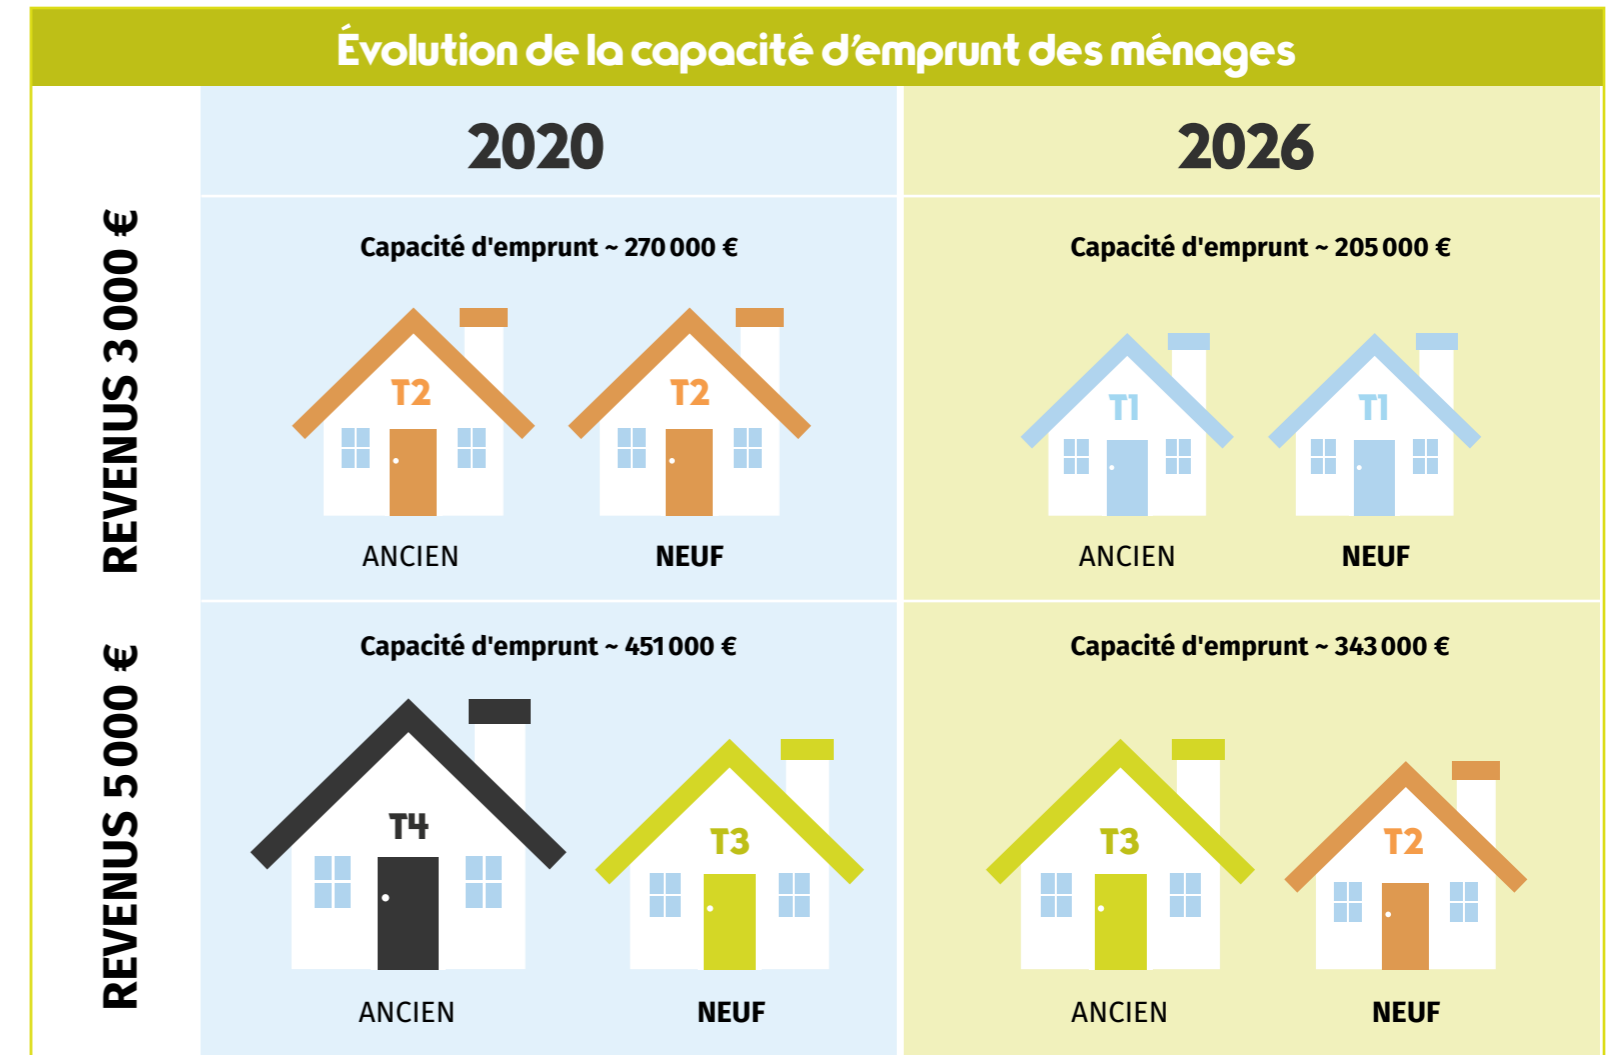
Évolution de la capacité d'emprunt des ménages

| | 2020 | 2026 |
|---|---|---|
| REVENUS 3 000 € | Capacité d'emprunt ~ 270 000 € T2 T2 ANCIEN NEUF | Capacité d'emprunt ~ 205 000 € T1 T1 ANCIEN NEUF |
| REVENUS 5 000 € | Capacité d'emprunt ~ 451 000 € T4 T3 ANCIEN NEUF | Capacité d'emprunt ~ 343 000 € T3 T2 ANCIEN NEUF |